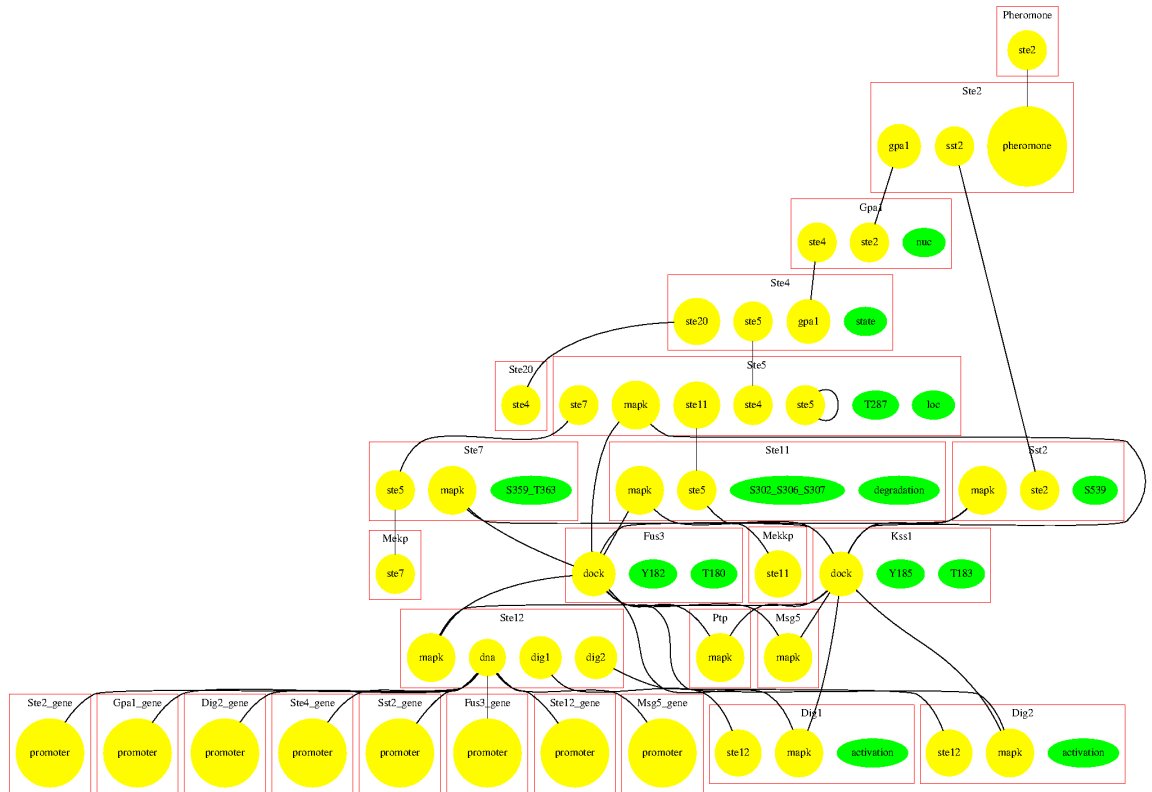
Pheromone
ste2

Ste2
gpa1
sst2
pheromone

Gpa1
ste4
ste2
nuc

Ste4
ste20
ste5
gpa1
state

Ste20
ste4

Ste5
ste7
mapk
ste11
ste4
ste5
T287
loc

Ste7
ste5
mapk
S359_T363

Ste11
mapk
ste5
S302_S306_S307
degradation

Sst2
mapk
ste2
S539

Mekp
ste7

Fus3
dock
Y182
T180

Mekkp
ste11

Kss1
dock
Y185
T183

Ste12
mapk
dna
dig1
dig2

Ptp
mapk

Msg5
mapk

Ste2_gene
promoter

Gps1_gene
promoter

Dig2_gene
promoter

Ste4_gene
promoter

Sst2_gene
promoter

Fus3_gene
promoter

Ste12_gene
promoter

Msg5_gene
promoter

Dig1
ste12
mapk
activation

Dig2
ste12
mapk
activation